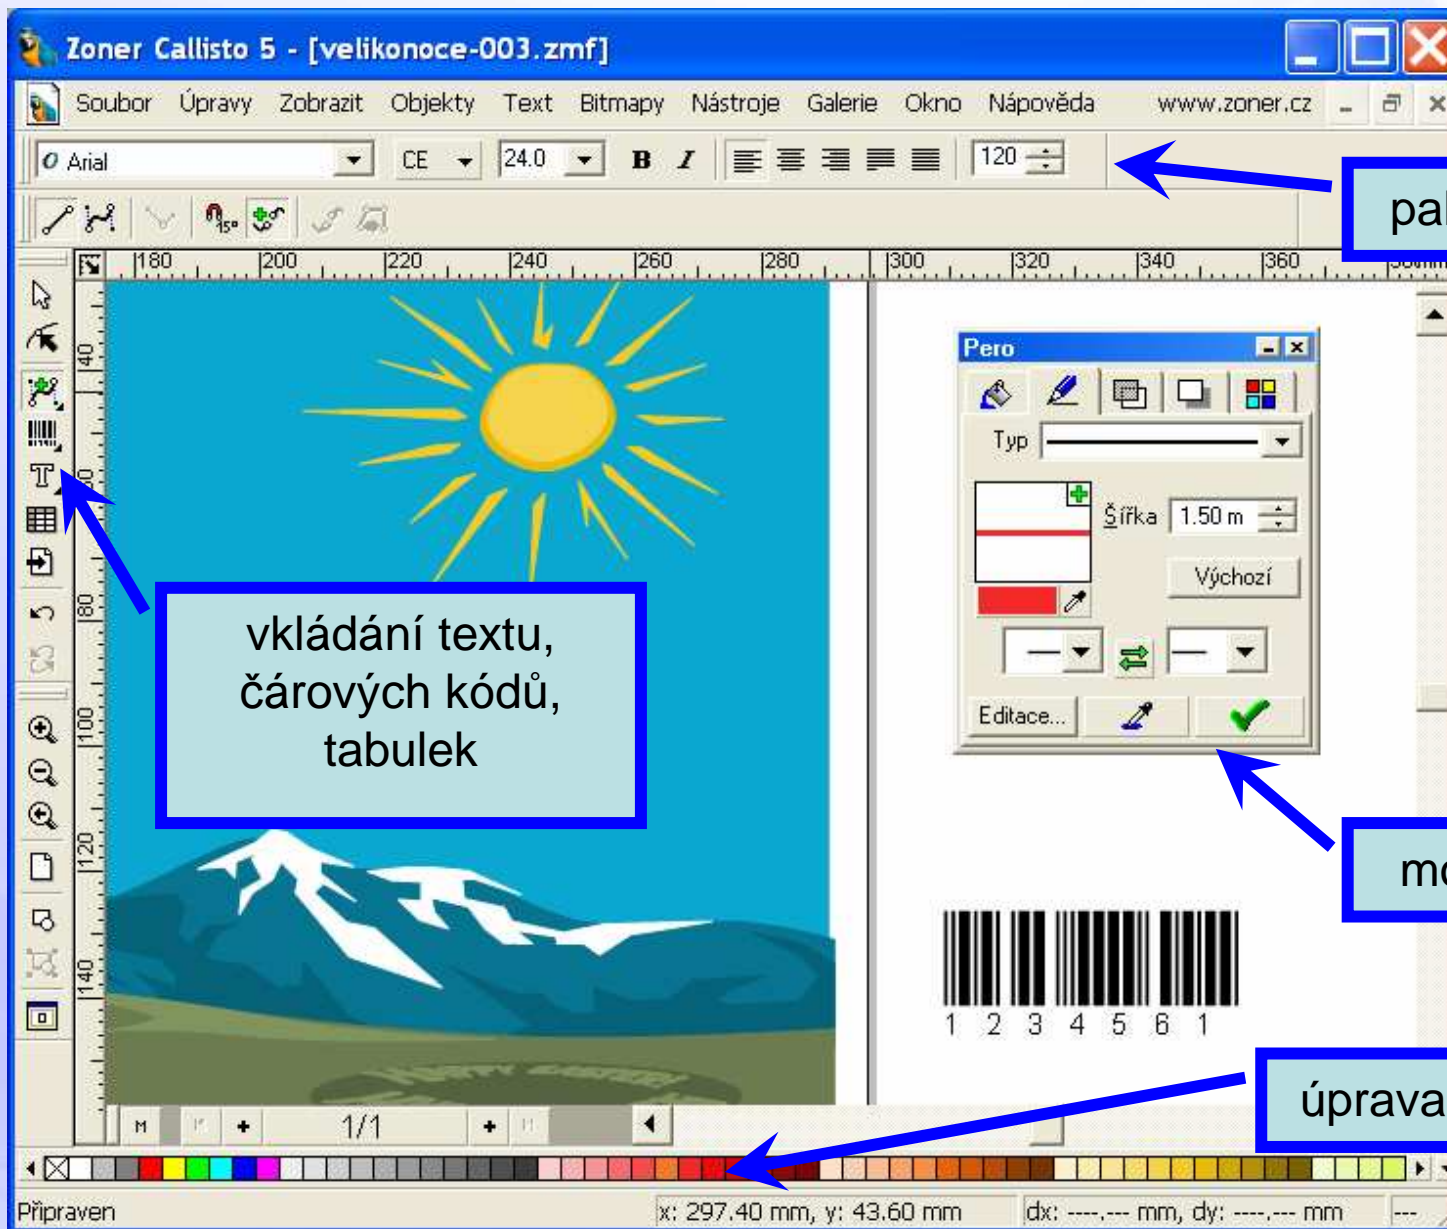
Zoner Callisto 5 - [velikonoce-003.zmf]

Soubor Úpravy Zobrazit Objekty Text Bitmapy Nástroje Galerie Okno Nápověda www.zoner.cz

Arial CE 24.0 B I 120

pal

180 200 220 240 260 280 300 320 340 360

40 60 80 100 120 140

Pero

Typ

Šířka 1.50 m

Výchozí

Editace...

vkládání textu, čárových kódů, tabulek

mo

1 2 3 4 5 6 1

úprava

M 1/1

Připraven x: 297.40 mm, y: 43.60 mm dx: ----,--- mm, dy: ----,--- mm ---